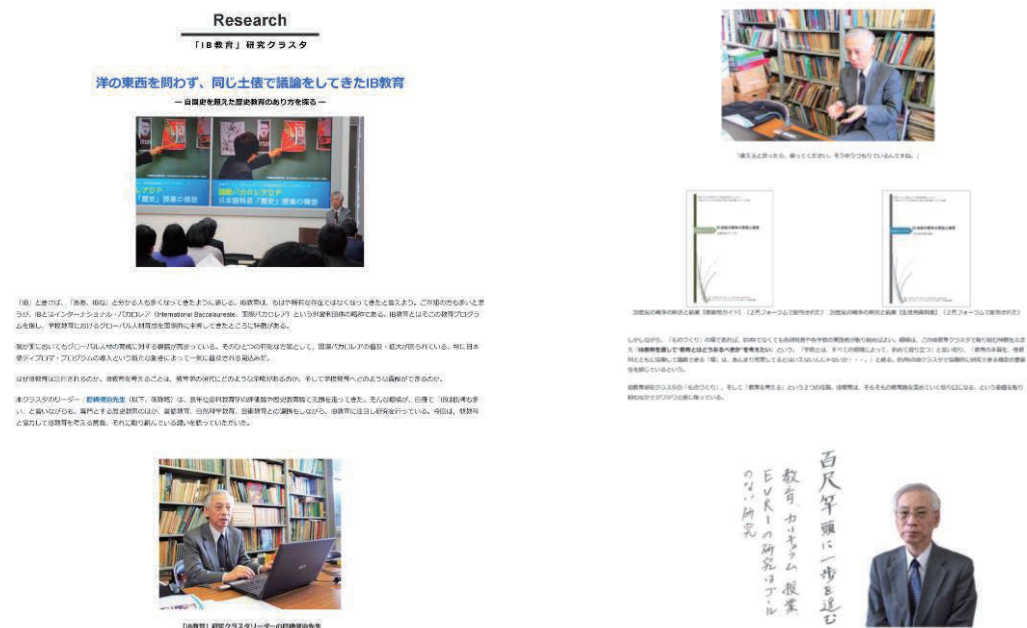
Research

「IB教育」研究クラスタ

洋の東西を問わず、同じ土俵で議論をしてきたIB教育

― 自国史を超えた歴史教育のあり方を探る ―

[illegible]

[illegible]

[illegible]

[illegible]

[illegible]

「IB教育」研究クラスタリーダーの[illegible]先生

「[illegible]」

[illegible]　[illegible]

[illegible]

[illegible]

百尺竿頭に一歩を進む

教育、カリキュラム、授業、EVRIの研究はゴールのない研究